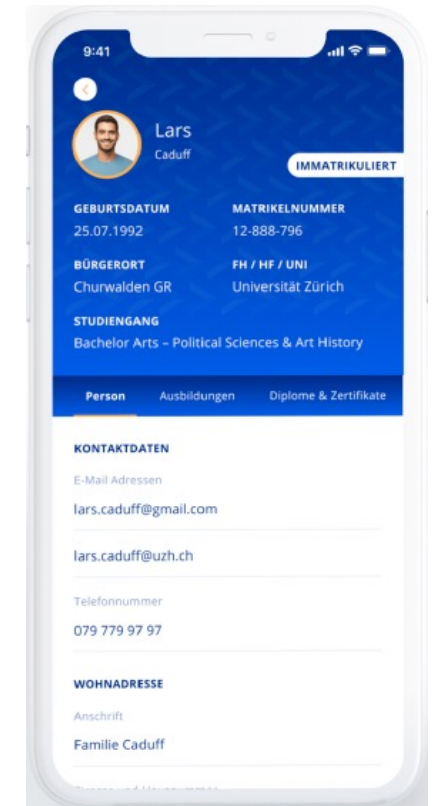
9:41

Lars
Caduff

IMMATRIKULIERT

GEBURTSDATUM
25.07.1992

MATRIKELNUMMER
12-888-796

BÜRGERORT
Churwalden GR

FH / HF / UNI
Universität Zürich

STUDIENGANG
Bachelor Arts – Political Sciences & Art History

Person | Ausbildungen | Diplome & Zertifikate

KONTAKTDATEN

E-Mail Adressen
lars.caduff@gmail.com

lars.caduff@uzh.ch

Telefonnummer
079 779 97 97

WOHNADRESSE

Anschrift
Familie Caduff

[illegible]